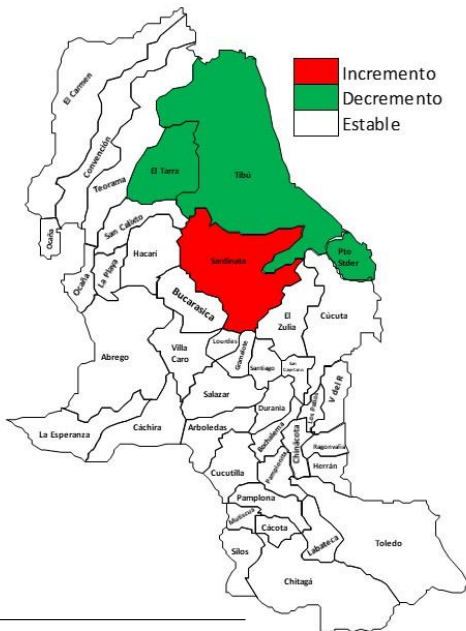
Incremento
Decremento
Estable

El Carmen
Convención
Teorama
El Tarra
Tibú
Ocaña
San Calixto
Hacarí
La Playa
Ocaña
Sardinata
Pto Stder
Bucarasica
El Zulia
Cúcuta
Abrego
Villa Caro
Lourdes
Gramalote
Santiago
San Cayetano
Villa R
Los Patios
Salazar
Durania
La Esperanza
Cáchira
Arboledas
Bochalema
Chinácota
Ragonvalia
Herrán
Pamplonita
Cucutilla
Pamplona
Mutiscua
Cácota
Toledo
Silos
Labateca
Chitagá